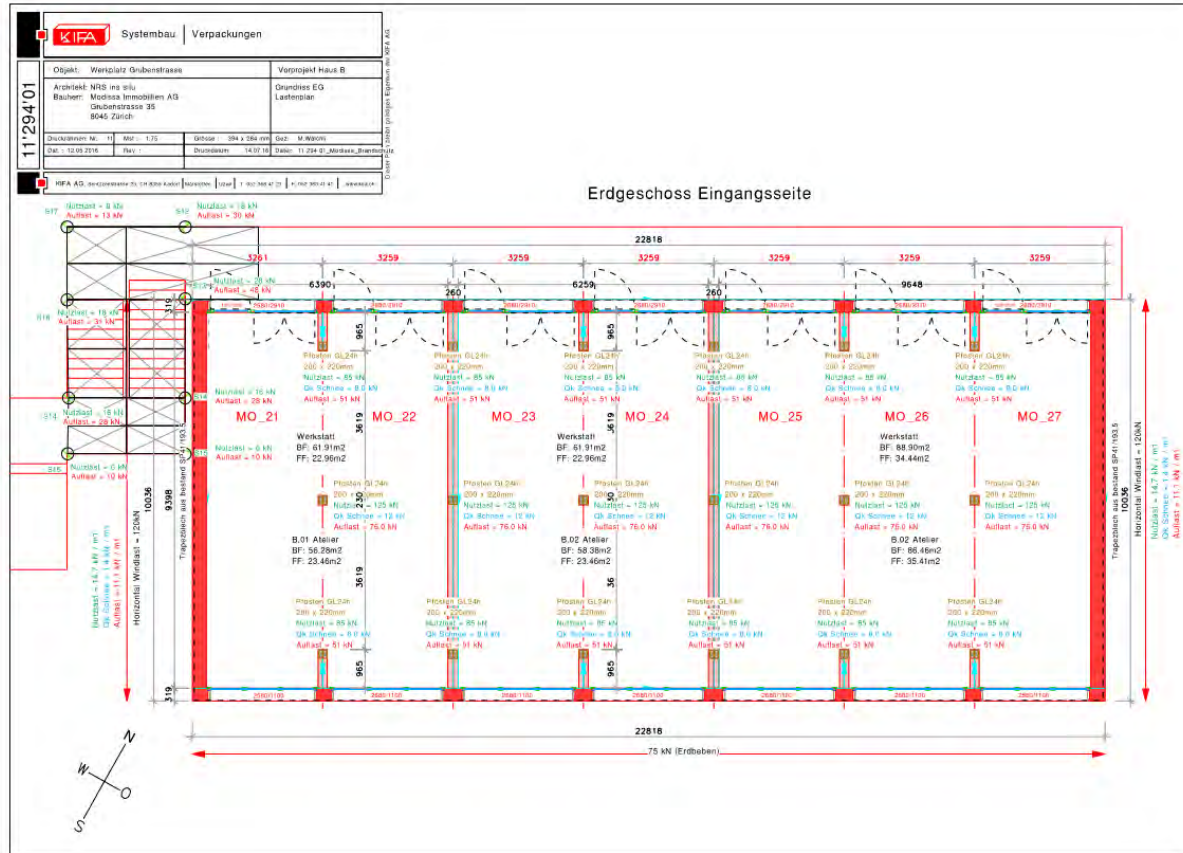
KIFA Systembau | Verpackungen

11'294'01

Objekt: Werkplatz Grubenstrasse
Architekt: NRS ins situ
Bauherr: Modissa Immobilien AG
Grubenstrasse 35
8045 Zürich

Vorprojekt Haus B
Grundriss EG
Lastenplan

Druckrahmen Nr.: 11 | Mst.: 1:75 | Grösse: 594 x 394 mm | Gez.: M.Wälchli
Dat.: 12.05.2016 | Rev.: | Druckdatum: 14.07.16 | Datei: 11.294.01_Modissa_Brandschutz

KIFA AG

Erdgeschoss Eingangsseite

S17 Nutzlast = 8 kN Auflast = 13 kN
S12 Nutzlast = 18 kN Auflast = 30 kN
S16 Nutzlast = 18 kN Auflast = 31 kN
Nutzlast = 20 kN Auflast = 45 kN
S14 Nutzlast = 16 kN Auflast = 28 kN
S13 Nutzlast = 16 kN Auflast = 28 kN
S15 Nutzlast = 6 kN Auflast = 10 kN
Nutzlast = 6 kN Auflast = 10 kN

22818
3261 3259 3259 3259 3259 3259 3259
6390 260 6259 260 9548
319 965 3619 3619 965 319
9398 10036 10036

Pfosten GL24h 200 x 220mm Nutzlast = 85 kN Qk Schnee = 8.0 kN Auflast = 51 kN
Pfosten GL24h 200 x 220mm Nutzlast = 125 kN Qk Schnee = 12 kN Auflast = 76.0 kN

MO_21 MO_22 MO_23 MO_24 MO_25 MO_26 MO_27

Werkstatt BF: 61.91m2 FF: 22.96m2
Werkstatt BF: 61.91m2 FF: 22.96m2
Werkstatt BF: 88.90m2 FF: 34.44m2
B.01 Atelier BF: 56.28m2 FF: 23.46m2
B.02 Atelier BF: 58.38m2 FF: 23.46m2
B.02 Atelier BF: 86.46m2 FF: 35.41m2

Horizontal Windlast = 120kN
Trapezblech aus bestand SP41/193.5
Nutzlast = 14.7 kN / m1
Qk Schnee = 1.4 kN / m1
Auflast = 11.1 kN / m1

75 kN (Erdbeben)

N O S W